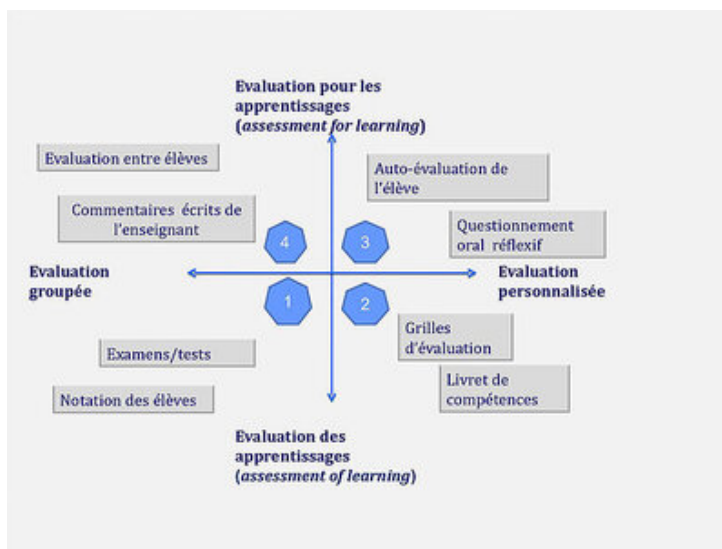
Evaluation pour les apprentissages (*assessment for learning*)

Evaluation entre élèves

Auto-évaluation de l'élève

Commentaires écrits de l'enseignant

4

3

Questionnement oral réflexif

Evaluation groupée

Evaluation personnalisée

1

2

Grilles d'évaluation

Examens/tests

Livret de compétences

Notation des élèves

Evaluation des apprentissages (*assessment of learning*)